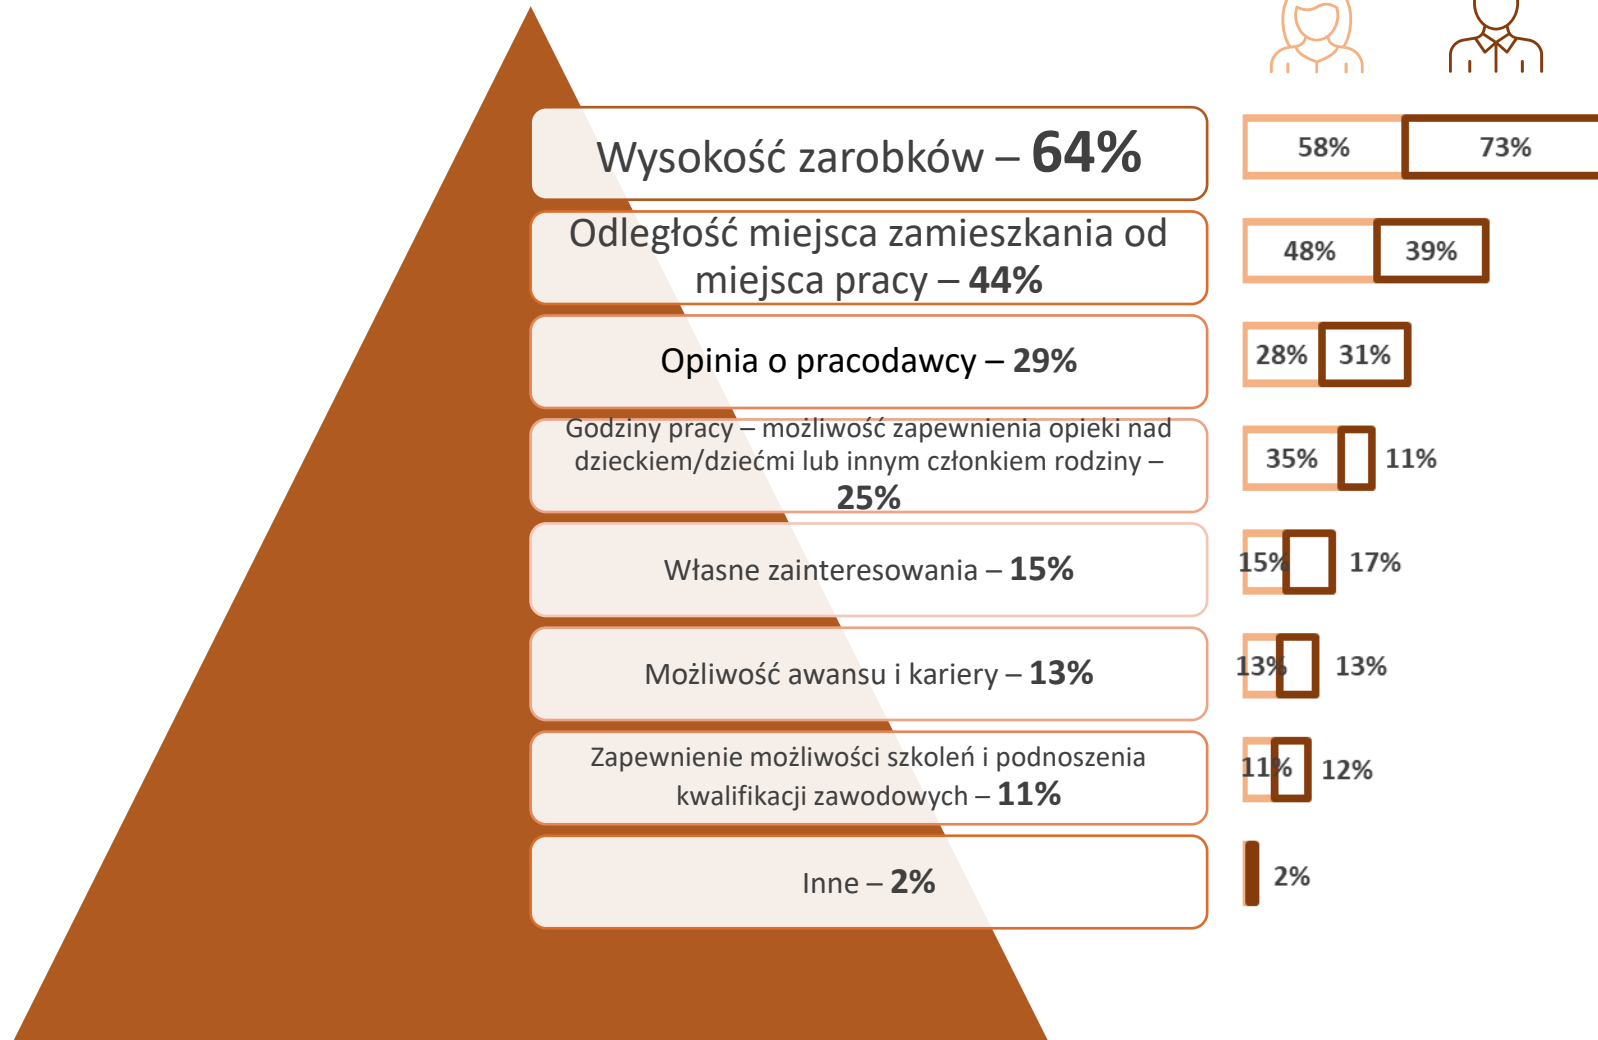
Wysokość zarobków – **64%**

58% 73%

Odległość miejsca zamieszkania od miejsca pracy – **44%**

48% 39%

Opinia o pracodawcy – **29%**

28% 31%

Godziny pracy – możliwość zapewnienia opieki nad dzieckiem/dziećmi lub innym członkiem rodziny – **25%**

35% 11%

Własne zainteresowania – **15%**

15% 17%

Możliwość awansu i kariery – **13%**

13% 13%

Zapewnienie możliwości szkoleń i podnoszenia kwalifikacji zawodowych – **11%**

11% 12%

Inne – **2%**

2%